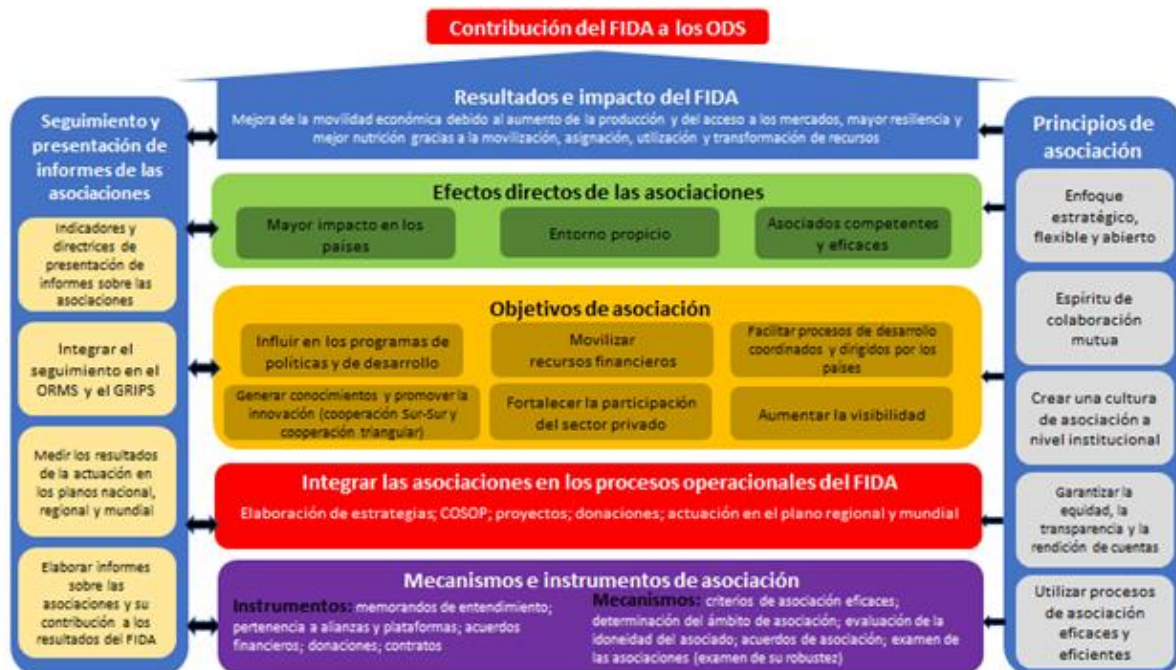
Contribución del FIDA a los ODS

Seguimiento y presentación de informes de las asociaciones

Indicadores y directrices de presentación de informes sobre las asociaciones

Integrar el seguimiento en el ORMS y el GRIPS

Medir los resultados de la actuación en los planos nacional, regional y mundial

Elaborar informes sobre las asociaciones y su contribución a los resultados del FIDA

Resultados e impacto del FIDA

Mejora de la movilidad económica debido al aumento de la producción y del acceso a los mercados, mayor resiliencia y mejor nutrición gracias a la movilización, asignación, utilización y transformación de recursos

Efectos directos de las asociaciones

Mayor impacto en los países

Entorno propicio

Asociados competentes y eficaces

Objetivos de asociación

Influir en los programas de políticas y de desarrollo

Movilizar recursos financieros

Facilitar procesos de desarrollo coordinados y dirigidos por los países

Generar conocimientos y promover la innovación (cooperación Sur-Sur y cooperación triangular)

Fortalecer la participación del sector privado

Aumentar la visibilidad

Integrar las asociaciones en los procesos operacionales del FIDA

Elaboración de estrategias; COSOP; proyectos; donaciones; actuación en el plano regional y mundial

Mecanismos e instrumentos de asociación

Instrumentos: memorandos de entendimiento; pertenencia a alianzas y plataformas; acuerdos financieros; donaciones; contratos

Mecanismos: criterios de asociación eficaces; determinación del ámbito de asociación; evaluación de la idoneidad del asociado; acuerdos de asociación; examen de las asociaciones (examen de su robustez)

Principios de asociación

Enfoque estratégico, flexible y abierto

Espíritu de colaboración mutua

Crear una cultura de asociación a nivel institucional

Garantizar la equidad, la transparencia y la rendición de cuentas

Utilizar procesos de asociación eficaces y eficientes